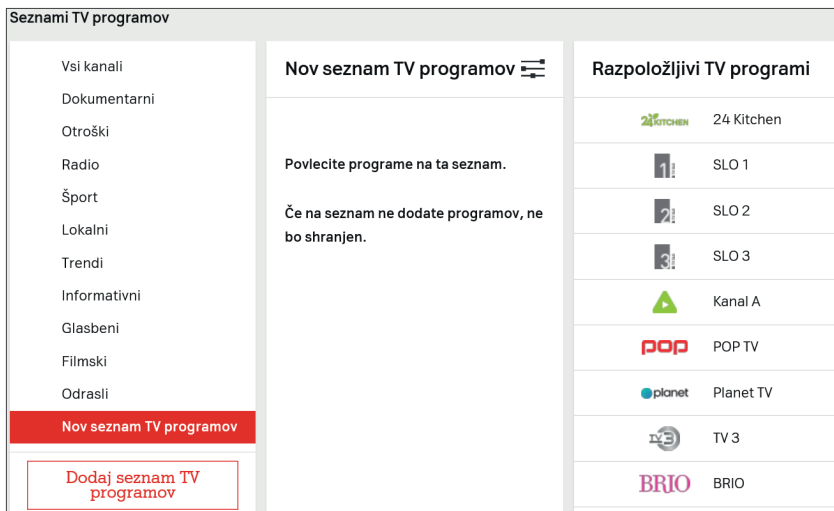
Seznami TV programov

Vsi kanali
Dokumentarni
Otroški
Radio
Šport
Lokalni
Trendi
Informativni
Glasbeni
Filmski
Odrasli
Nov seznam TV programov

Dodaj seznam TV programov

Nov seznam TV programov

Povlecite programe na ta seznam.

Če na seznam ne dodate programov, ne bo shranjen.

Razpoložljivi TV programi

24 KITCHEN
24 Kitchen
1
SLO 1
2
SLO 2
3
SLO 3
Kanal A
pop
POP TV
planet
Planet TV
TV3
TV 3
BRIO
BRIO